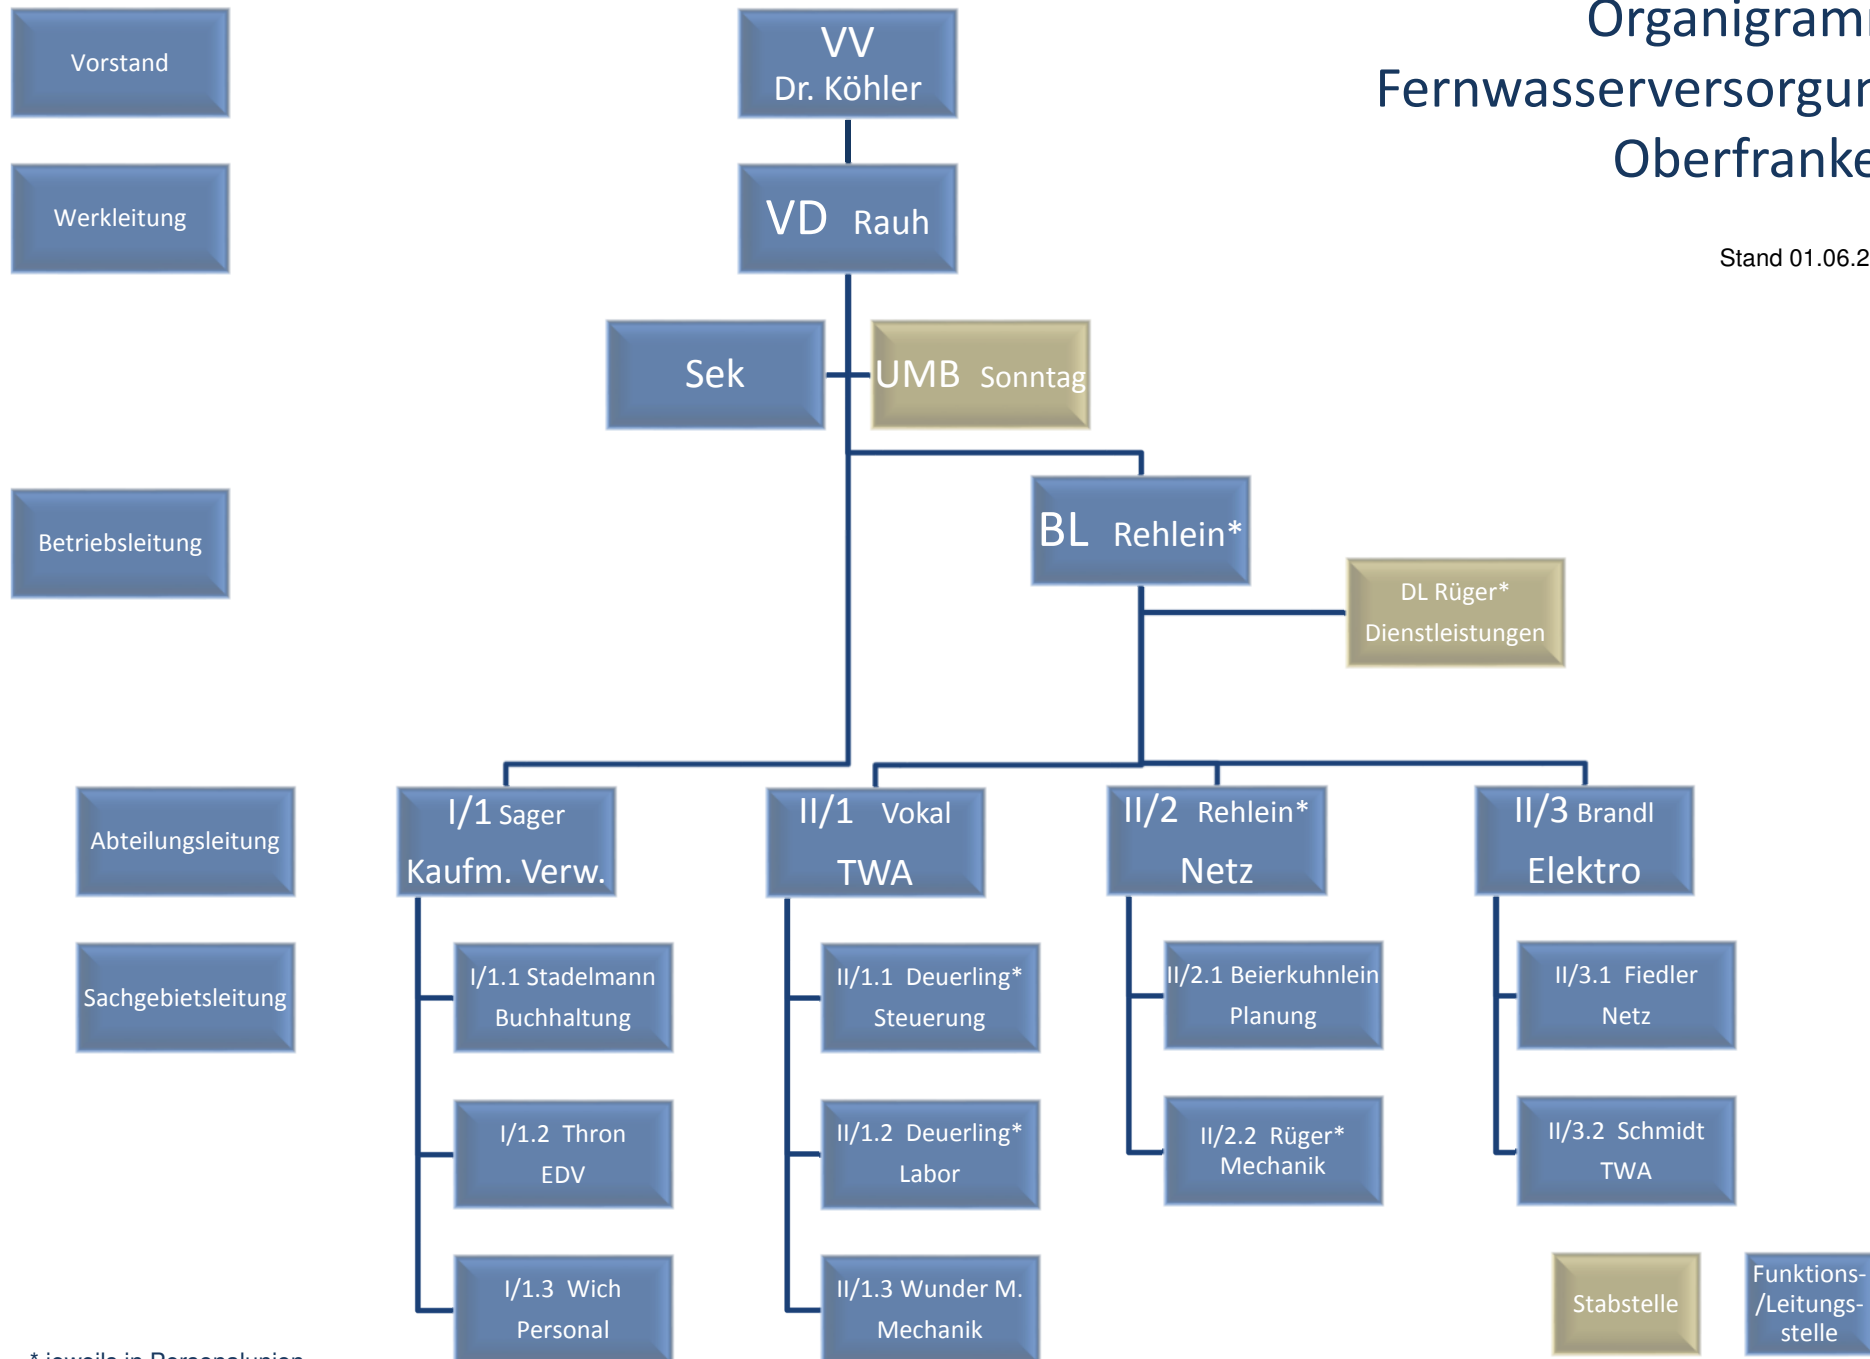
Organigram
Fernwasserversorgur
Oberfranke

Stand 01.06.2

Vorstand

Werkleitung

Betriebsleitung

Abteilungsleitung

Sachgebietsleitung

VV
Dr. Köhler

VD Rauh

Sek

UMB Sonntag

BL Rehlein*

DL Rüger*
Dienstleistungen

I/1 Sager
Kaufm. Verw.

II/1 Vokal
TWA

II/2 Rehlein*
Netz

II/3 Brandl
Elektro

I/1.1 Stadelmann
Buchhaltung

I/1.2 Thron
EDV

I/1.3 Wich
Personal

II/1.1 Deuerling*
Steuerung

II/1.2 Deuerling*
Labor

II/1.3 Wunder M.
Mechanik

II/2.1 Beierkuhnlein
Planung

II/2.2 Rüger*
Mechanik

II/3.1 Fiedler
Netz

II/3.2 Schmidt
TWA

Stabstelle

Funktions-
/Leitungs-
stelle

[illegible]